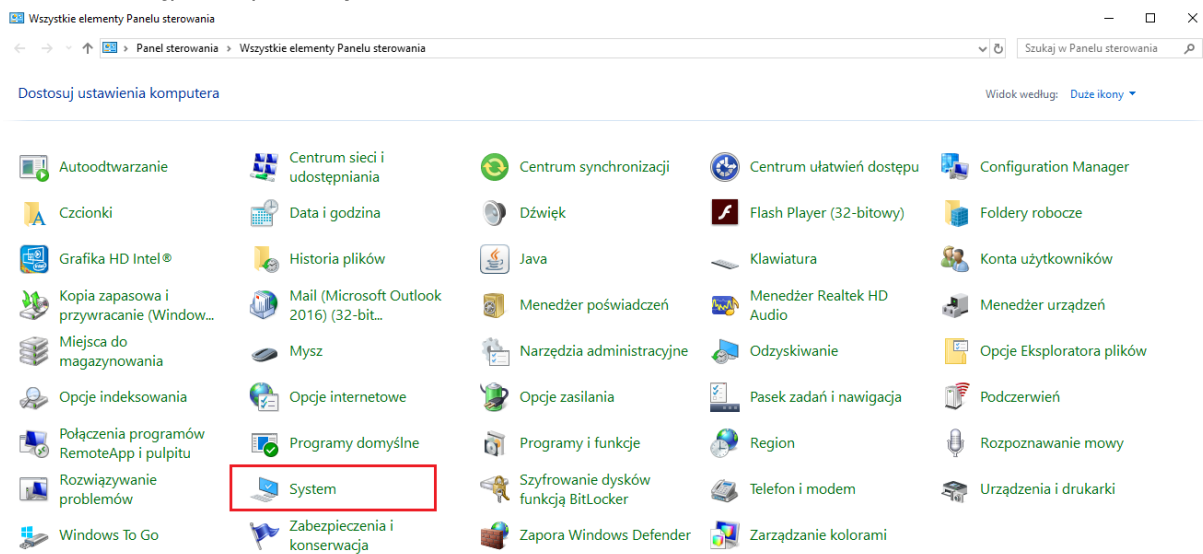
Wszystkie elementy Panelu sterowania

Panel sterowania > Wszystkie elementy Panelu sterowania

Szukaj w Panelu sterowania

Dostosuj ustawienia komputera

Widok według: Duże ikony

Autoodtwarzanie
Centrum sieci i udostępniania
Centrum synchronizacji
Centrum ułatwień dostępu
Configuration Manager
Czcionki
Data i godzina
Dźwięk
Flash Player (32-bitowy)
Foldery robocze
Grafika HD Intel®
Historia plików
Java
Klawiatura
Konta użytkowników
Kopia zapasowa i przywracanie (Window...
Mail (Microsoft Outlook 2016) (32-bit...
Menedżer poświadczeń
Menedżer Realtek HD Audio
Menedżer urządzeń
Miejsca do magazynowania
Mysz
Narzędzia administracyjne
Odzyskiwanie
Opcje Eksploratora plików
Opcje indeksowania
Opcje internetowe
Opcje zasilania
Pasek zadań i nawigacja
Podczerwień
Połączenia programów RemoteApp i pulpitu
Programy domyślne
Programy i funkcje
Region
Rozpoznawanie mowy
Rozwiązywanie problemów
System
Szyfrowanie dysków funkcją BitLocker
Telefon i modem
Urządzenia i drukarki
Windows To Go
Zabezpieczenia i konserwacja
Zapora Windows Defender
Zarządzanie kolorami